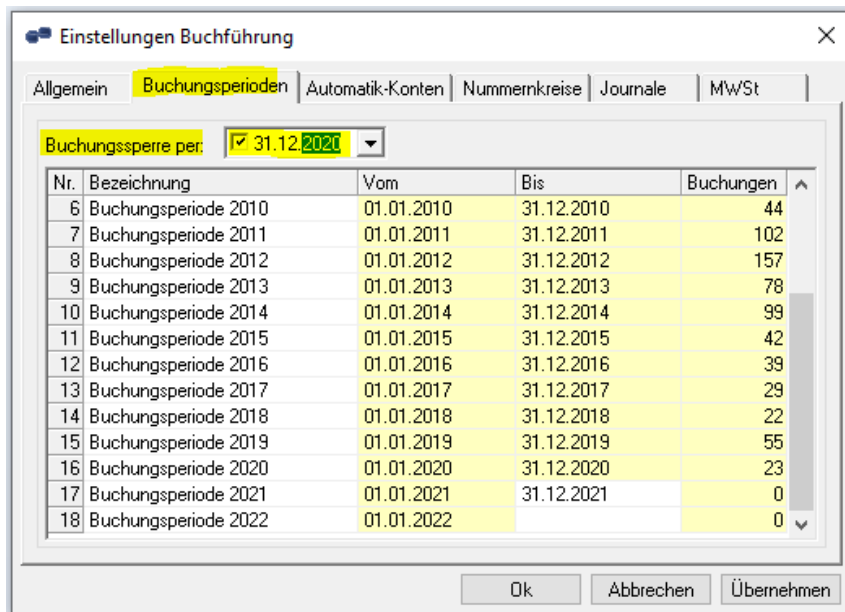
Einstellungen Buchführung

Allgemein | Buchungsperioden | Automatik-Konten | Nummernkreise | Journale | MWSt

Buchungssperre per: 31.12.2020

| Nr. | Bezeichnung | Vom | Bis | Buchungen |
|---|---|---|---|---|
| 6 | Buchungsperiode 2010 | 01.01.2010 | 31.12.2010 | 44 |
| 7 | Buchungsperiode 2011 | 01.01.2011 | 31.12.2011 | 102 |
| 8 | Buchungsperiode 2012 | 01.01.2012 | 31.12.2012 | 157 |
| 9 | Buchungsperiode 2013 | 01.01.2013 | 31.12.2013 | 78 |
| 10 | Buchungsperiode 2014 | 01.01.2014 | 31.12.2014 | 99 |
| 11 | Buchungsperiode 2015 | 01.01.2015 | 31.12.2015 | 42 |
| 12 | Buchungsperiode 2016 | 01.01.2016 | 31.12.2016 | 39 |
| 13 | Buchungsperiode 2017 | 01.01.2017 | 31.12.2017 | 29 |
| 14 | Buchungsperiode 2018 | 01.01.2018 | 31.12.2018 | 22 |
| 15 | Buchungsperiode 2019 | 01.01.2019 | 31.12.2019 | 55 |
| 16 | Buchungsperiode 2020 | 01.01.2020 | 31.12.2020 | 23 |
| 17 | Buchungsperiode 2021 | 01.01.2021 | 31.12.2021 | 0 |
| 18 | Buchungsperiode 2022 | 01.01.2022 | | 0 |

Ok | Abbrechen | Übernehmen